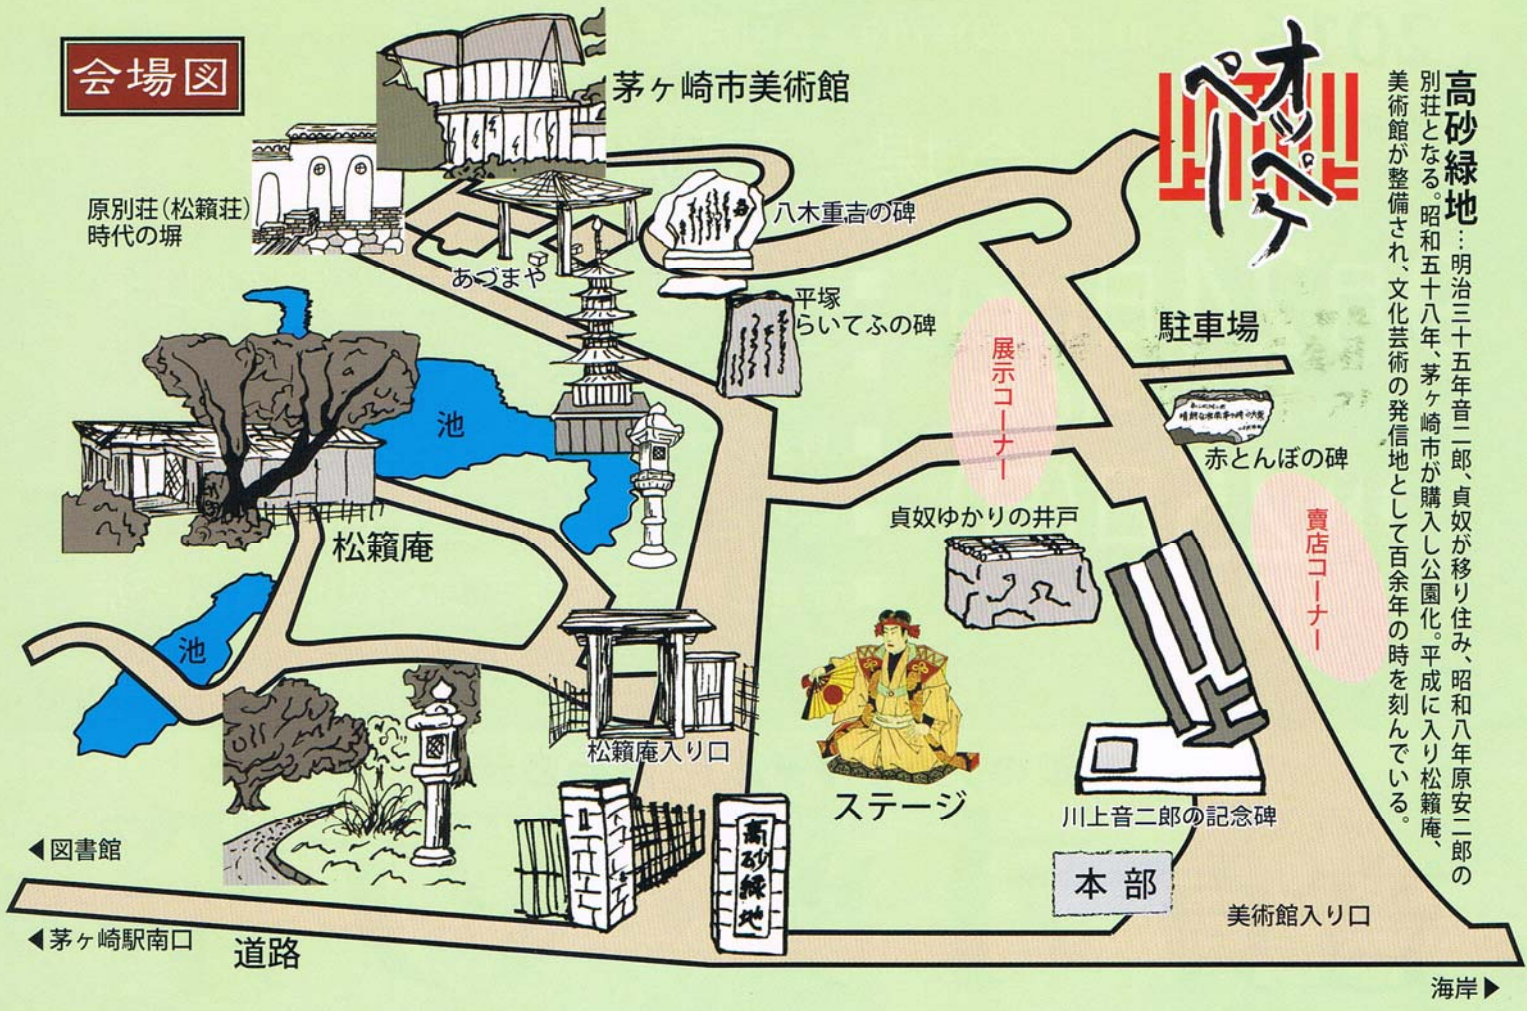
会場図

茅ヶ崎市美術館

原別荘（松籟荘）時代の塀

八木重吉の碑

あづまや

平塚らいてふの碑

駐車場

展示コーナー

池

赤とんぼの碑

貞奴ゆかりの井戸

賣店コーナー

松籟庵

池

松籟庵入り口

ステージ

川上音二郎の記念碑

◀図書館

本部

高砂緑地

◀茅ヶ崎駅南口

道路

美術館入り口

海岸▶

オッペケペー

高砂緑地…明治三十五年音二郎、貞奴が移り住み、昭和八年原安三郎の別荘となる。昭和五十八年、茅ヶ崎市が購入し公園化。平成に入り松籟庵、美術館が整備され、文化芸術の発信地として百余年の時を刻んでいる。